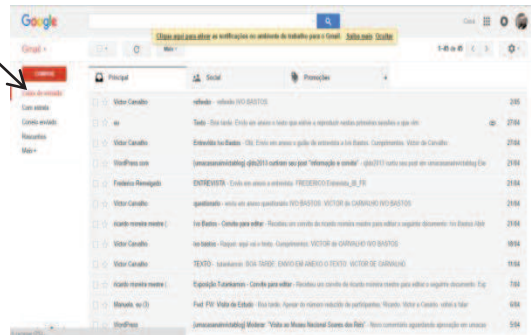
Google

Gmail ▾

Mais ▾

Clique aqui para ativar as notificações na área de trabalho para o Gmail. Saiba mais Ocultar

1–8 de 8

ESCREVER

Caixa de entrada

Com estrela

E-mails enviados

Rascunhos

Mais ▾

Principal

Social

Promoções

| | | |
|---|---|---|
| Victor Carvalho | reflexão - reflexão IVO BASTOS | 2/05 |
| eu | Texto - Boa tarde. Envio em anexo o texto que editei e a reprodução nestas primeiras sessões e que não | 27/04 |
| Victor Carvalho | Entrevista Ivo Bastos - Olá. Envio em anexo o guião da entrevista a Ivo Bastos. Cumprimentos. Victor de Carvalho | 27/04 |
| WordPress.com | [amacaseamáxinistablog] q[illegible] confirm ser post "informação e convite" | 21/04 |
| Frederico Remelgado | ENTREVISTA - Envio em anexo a entrevista. FREDERICO Entrevista_IB_FR | 21/04 |
| Victor Carvalho | questionário - envio em anexo questionário IVO BASTOS VICTOR DE CARVALHO IVO BASTOS | 21/04 |
| ricardo moreira moreira | Ivo Bastos - Convite para editar - Recebeu um convite da ricardo moreira moreira para editar o seguinte documento: Ivo Bastos Abrir | 21/04 |
| Victor Carvalho | ivo bastos - Segue: aqui vai o texto. Cumprimentos. VICTOR de CARVALHO IVO BASTOS | 18/04 |
| Victor Carvalho | TEXTO - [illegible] BOA TARDE. ENVIO EM ANEXO O TEXTO. VICTOR DE CARVALHO | 11/04 |
| ricardo moreira moreira | Exposição Tutankamon - Convite para editar - Recebeu um convite da ricardo moreira moreira para editar o seguinte documento: Exp | 7/04 |
| Manuela, eu (3) | Fwd: FW: Visita de Estudo - Boa tarde. Aguardo o número reduzido de participantes. Ricardo. Victor e Catarina, então a Mar | 6/04 |
| WordPress.com | [amacaseamáxinistablog] Moderar "Visita ao Museu Nacional Soares dos Reis" - Novo comentário aguardando aprovação em amacas | 5/04 |